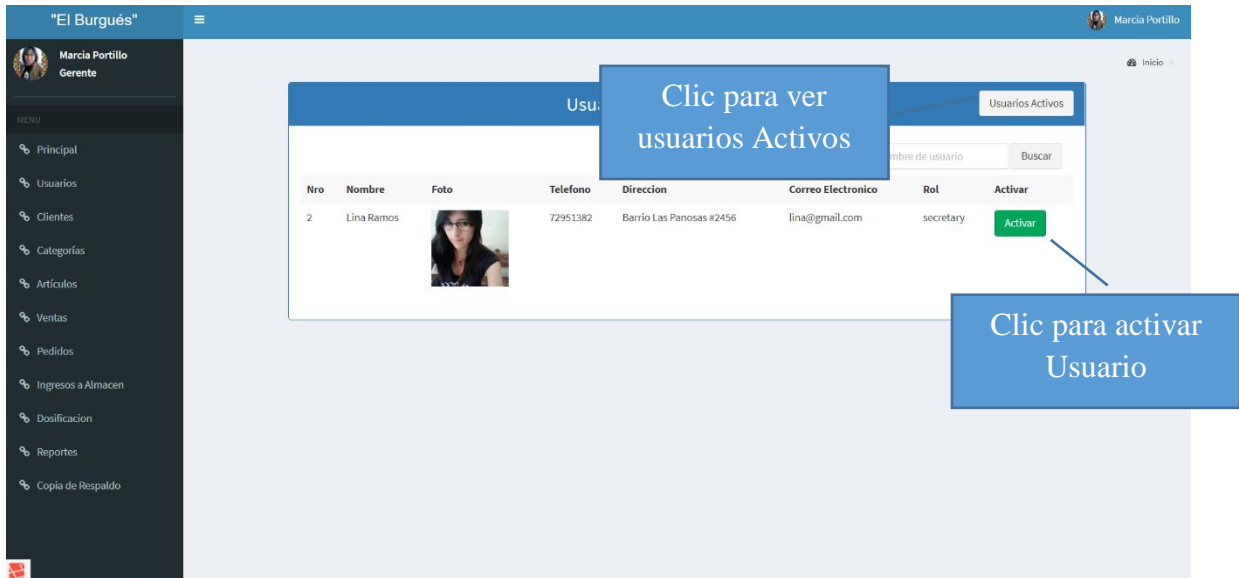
"El Burgués"

≡

Marcia Portillo

Marcia Portillo
Gerente

MENU

Principal

Usuarios

Clientes

Categorías

Artículos

Ventas

Pedidos

Ingresos a Almacen

Dosificacion

Reportes

Copia de Respaldo

Inicio >

Usu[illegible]

Clic para ver usuarios Activos

Usuarios Activos

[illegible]mbre de usuario

Buscar

| Nro | Nombre | Foto | Telefono | Direccion | Correo Electronico | Rol | Activar |
|---|---|---|---|---|---|---|---|
| 2 | Lina Ramos | | 72951382 | Barrio Las Panosas #2456 | lina@gmail.com | secretary | Activar |

Clic para activar Usuario